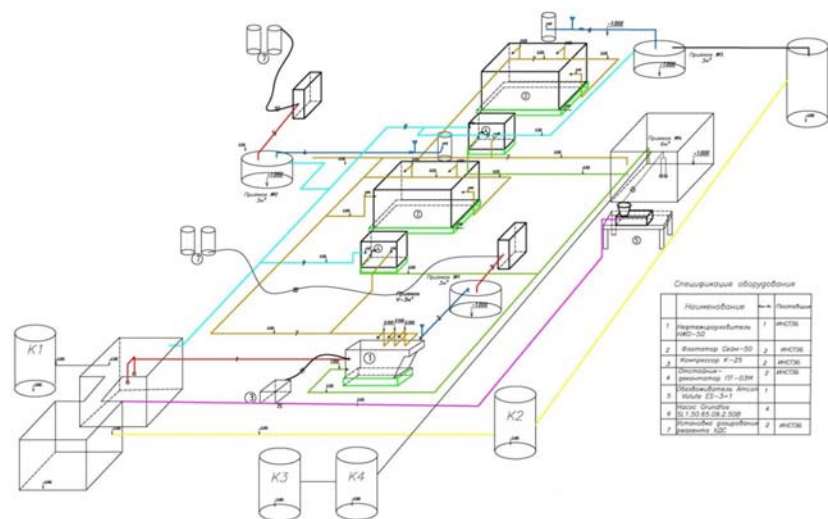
Приемник №3
$3м^3$

Приемник №1
$3м^3$

Приемник №2
$3м^3$

Приемник №4
$6м^3$

Приемник №5
$V-3м^3$

-1.000

-1.000

-1.000

-1.000

①
②
③
④
⑤
⑥
⑦

K1
K2
K3
K4

Спецификация оборудования

| | Наименование | Кол-во | Поставщик |
|---|---|---|---|
| 1 | Нефтеуловитель НФО-50 | 1 | ИНСТЭБ |
| 2 | Флотатор Скан-50 | 2 | ИНСТЭБ |
| 3 | Компрессор К-25 | 2 | ИНСТЭБ |
| 4 | Отстойник-декантатор ПТ-03М | 2 | ИНСТЭБ |
| 5 | Обезвоживатель Amcon Volute ES-3-1 | 1 | |
| 6 | Насос Grundfos SL1.50.65.09.2.50В | 4 | |
| 7 | Установка дозирования реагента ХДС | 2 | ИНСТЭБ |